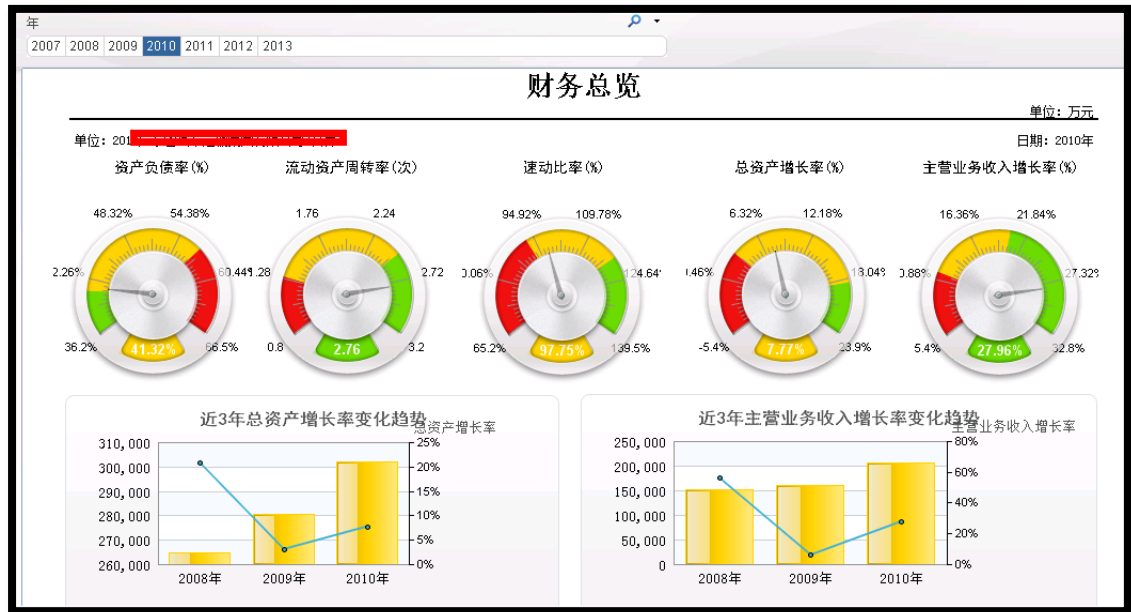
年

2007 2008 2009 2010 2011 2012 2013

财务总览

单位：万元

单位：201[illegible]

日期：2010年

资产负债率(%)

48.32% 54.38%
2.26% 60.44%
36.2% 41.32% 66.5%

流动资产周转率(次)

1.76 2.24
1.28 2.72
0.8 2.76 3.2

速动比率(%)

94.92% 109.78%
0.06% 124.64%
65.2% 97.75% 139.5%

总资产增长率(%)

6.32% 12.18%
0.46% 18.04%
-5.4% 7.77% 23.9%

主营业务收入增长率(%)

16.36% 21.84%
0.88% 27.32%
5.4% 27.96% 32.8%

近3年总资产增长率变化趋势

总资产增长率

310,000
300,000
290,000
280,000
270,000
260,000

25%
20%
15%
10%
5%
0%

2008年 2009年 2010年

近3年主营业务收入增长率变化趋势

主营业务收入增长率

250,000
200,000
150,000
100,000
50,000
0

80%
60%
40%
20%
0%

2008年 2009年 2010年